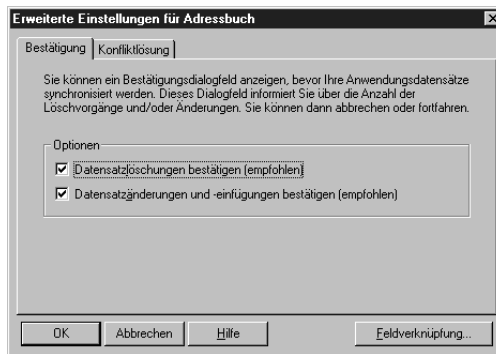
Erweiterte Einstellungen für Adressbuch

Bestätigung | Konfliktlösung

Sie können ein Bestätigungsdialogfeld anzeigen, bevor Ihre Anwendungsdatensätze synchronisiert werden. Dieses Dialogfeld informiert Sie über die Anzahl der Löschvorgänge und/oder Änderungen. Sie können dann abbrechen oder fortfahren.

Optionen

Datensatzlöschungen bestätigen (empfohlen)

Datensatzänderungen und -einfügungen bestätigen (empfohlen)

OK | Abbrechen | Hilfe | Feldverknüpfung...